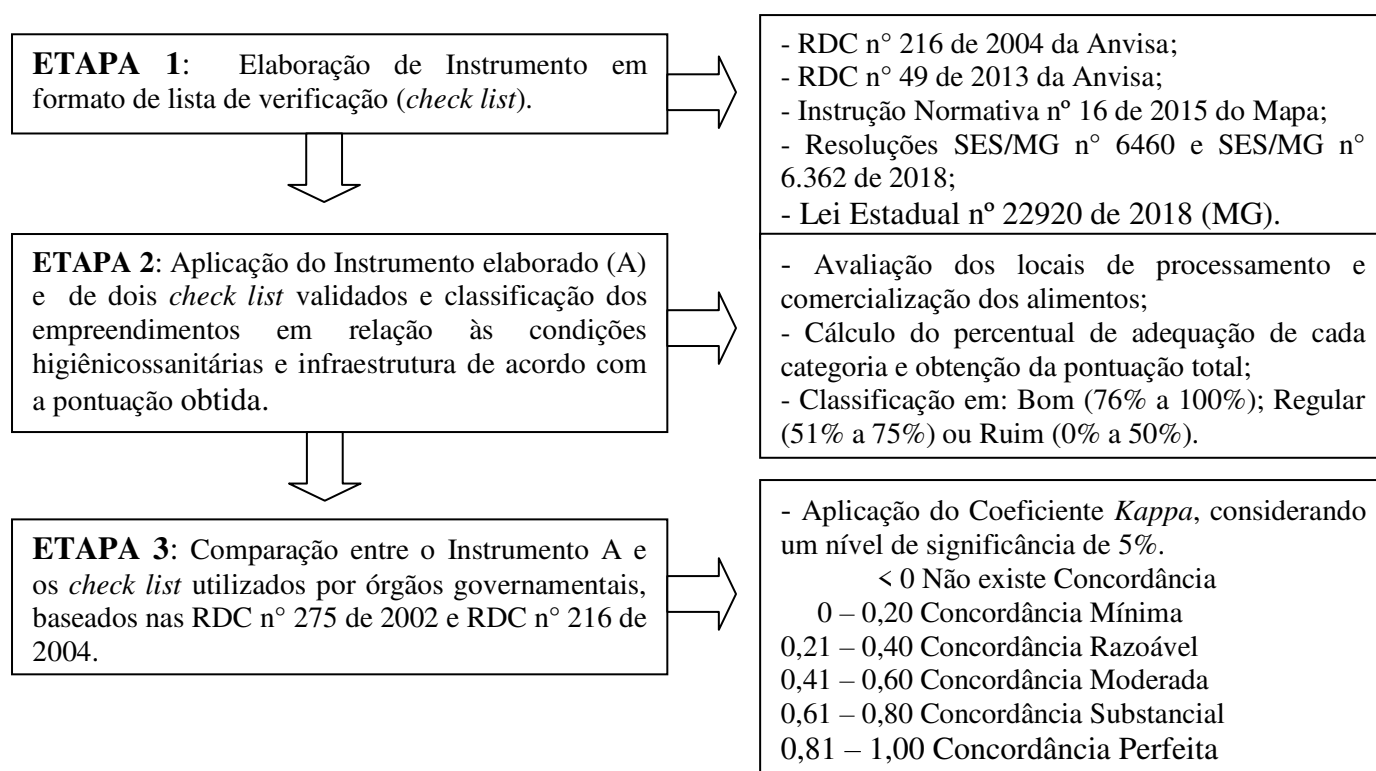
**ETAPA 1**: Elaboração de Instrumento em formato de lista de verificação (*check list*).

- RDC n° 216 de 2004 da Anvisa;
- RDC n° 49 de 2013 da Anvisa;
- Instrução Normativa nº 16 de 2015 do Mapa;
- Resoluções SES/MG n° 6460 e SES/MG n° 6.362 de 2018;
- Lei Estadual nº 22920 de 2018 (MG).

**ETAPA 2**: Aplicação do Instrumento elaborado (A) e de dois *check list* validados e classificação dos empreendimentos em relação às condições higiênicossanitárias e infraestrutura de acordo com a pontuação obtida.

- Avaliação dos locais de processamento e comercialização dos alimentos;
- Cálculo do percentual de adequação de cada categoria e obtenção da pontuação total;
- Classificação em: Bom (76% a 100%); Regular (51% a 75%) ou Ruim (0% a 50%).

**ETAPA 3**: Comparação entre o Instrumento A e os *check list* utilizados por órgãos governamentais, baseados nas RDC n° 275 de 2002 e RDC n° 216 de 2004.

- Aplicação do Coeficiente *Kappa*, considerando um nível de significância de 5%.
< 0 Não existe Concordância
0 – 0,20 Concordância Mínima
0,21 – 0,40 Concordância Razoável
0,41 – 0,60 Concordância Moderada
0,61 – 0,80 Concordância Substancial
0,81 – 1,00 Concordância Perfeita